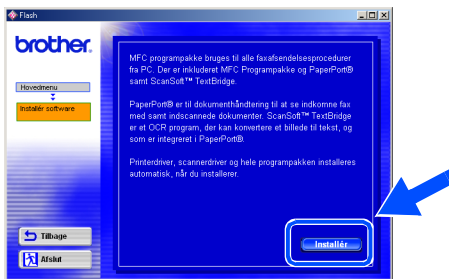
Flash

brother.

Hovedmenu

Installér software

MFC programpakke bruges til alle faxafsendelsesprocedurer fra PC. Der er inkluderet MFC Programpakke og PaperPort® samt ScanSoft™ TextBridge.

PaperPort® er til dokumenthåndtering til at se indkomne fax med samt indscannede dokumenter. ScanSoft™ TextBridge er et OCR program, der kan konvertere et billede til tekst, og som er integreret i PaperPort®.

Printerdriver, scannerdriver og hele programpakken installeres automatisk, når du installerer.

Tilbage

Afslut

Installér